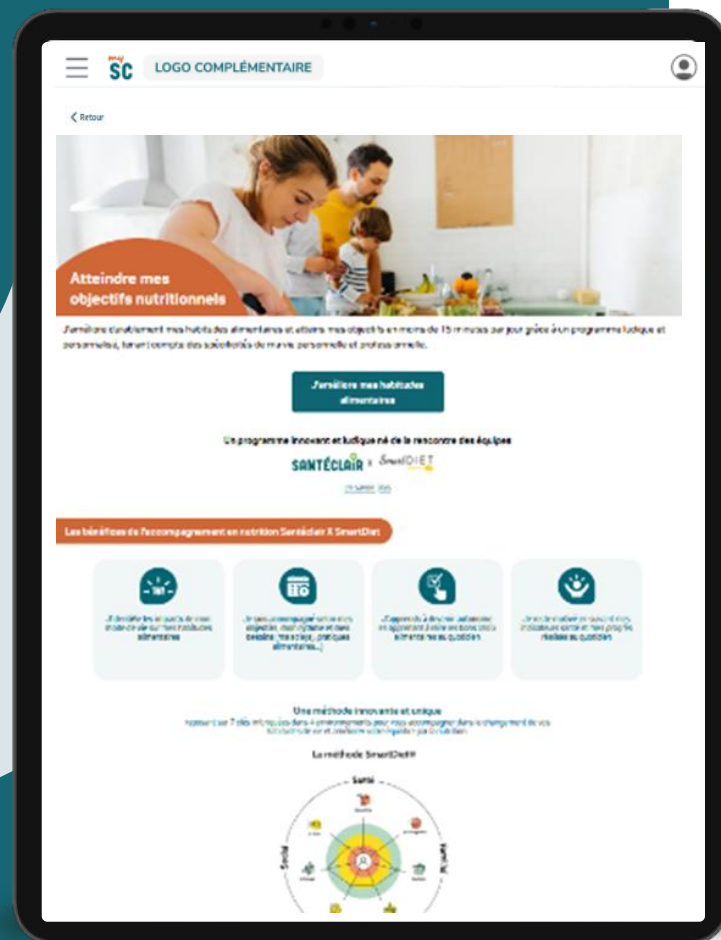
my SC LOGO COMPLÉMENTAIRE

< Retour

Atteindre mes objectifs nutritionnels

J'améliore durablement mes habitudes alimentaires et atteins mes objectifs en moins de 15 minutes par jour grâce à un programme ludique et personnalisé, tenant compte des spécificités de ma vie personnelle et professionnelle.

J'améliore mes habitudes alimentaires

Un programme innovant et ludique né de la rencontre des équipes

SANTÉCLAIR x SmartDIET

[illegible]

Les bénéfices de l'accompagnement en nutrition Santéclair X SmartDiet

J'identifie les impacts de mon mode de vie sur mes habitudes alimentaires

Je suis accompagné selon mes objectifs, mon rythme et mes besoins (santé, pratiques alimentaires...)

J'apprends à devenir autonome en appliquant à mon quotidien

Je vois évoluer en continu mes indicateurs santé et mes progrès réalisés au quotidien

Une méthode innovante et unique

reposant sur 7 clés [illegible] pour vous accompagner dans le changement de vos habitudes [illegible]

La méthode SmartDiet®

Santé

Social

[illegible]